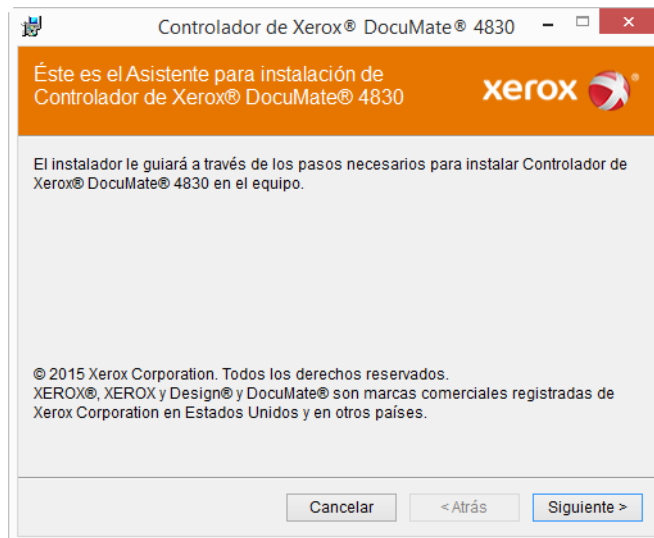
Controlador de Xerox® DocuMate® 4830

Éste es el Asistente para instalación de Controlador de Xerox® DocuMate® 4830

xerox

El instalador le guiará a través de los pasos necesarios para instalar Controlador de Xerox® DocuMate® 4830 en el equipo.

© 2015 Xerox Corporation. Todos los derechos reservados.
XEROX®, XEROX y Design® y DocuMate® son marcas comerciales registradas de Xerox Corporation en Estados Unidos y en otros países.

Cancelar

< Atrás

Siguiente >